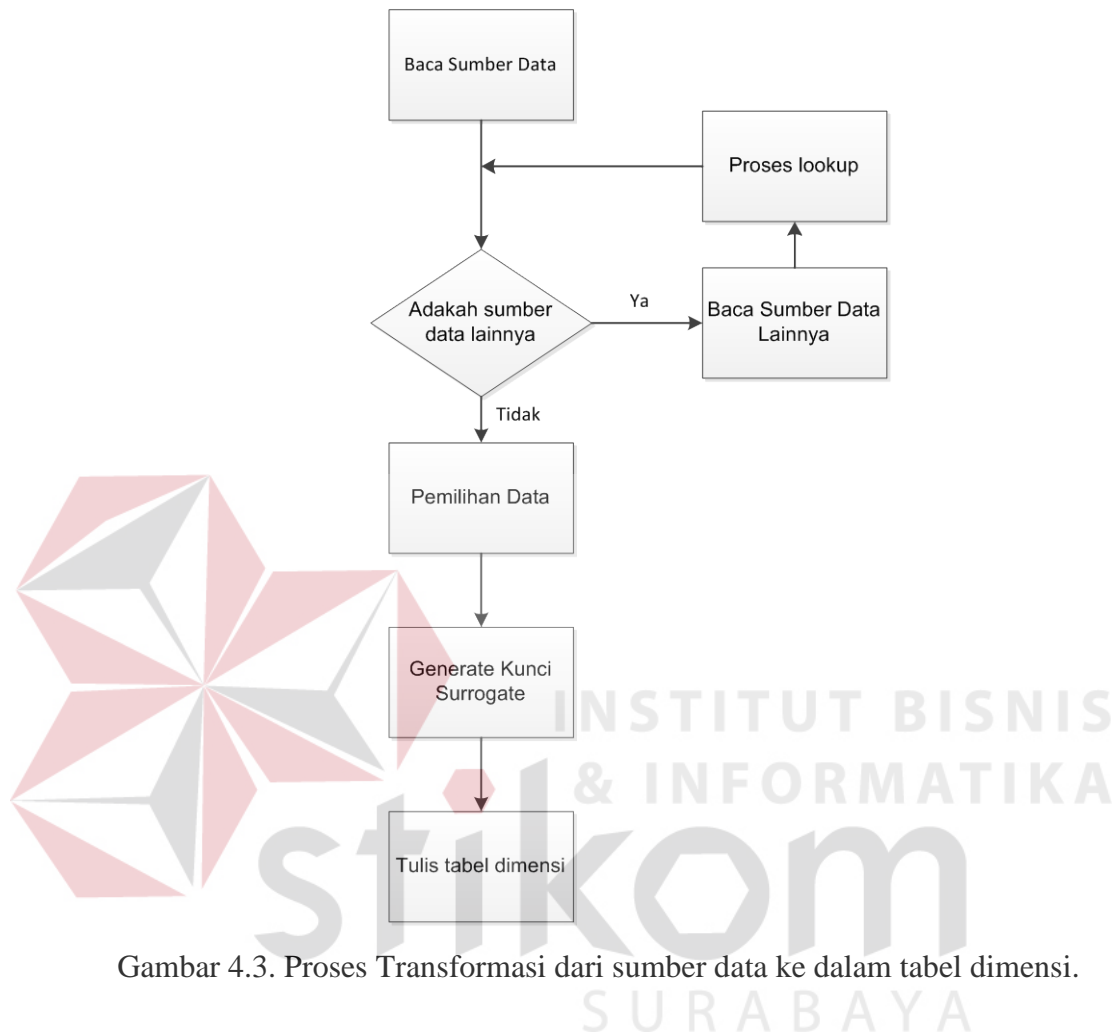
Baca Sumber Data

Proses lookup

Adakah sumber data lainnya

Ya

Baca Sumber Data Lainnya

Tidak

Pemilihan Data

Generate Kunci Surrogate

Tulis tabel dimensi

INSTITUT BISNIS & INFORMATIKA

stikom

SURABAYA

Gambar 4.3. Proses Transformasi dari sumber data ke dalam tabel dimensi.